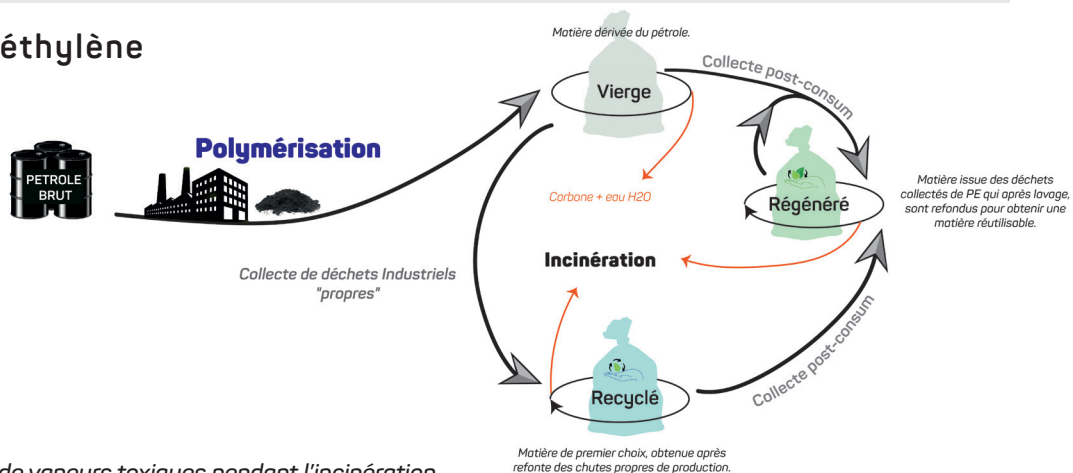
éthylène

Matière dérivée du pétrole.

Collecte post-consum

Vierge

PETROLE BRUT

Polymérisation

Carbone + eau H2O

Régénéré

Matière issue des déchets collectés de PE qui après lavage, sont refondus pour obtenir une matière réutilisable.

Collecte de déchets Industriels "propres"

Incinération

Collecte post-consum

Recyclé

Matière de premier choix, obtenue après refonte des chutes propres de production.

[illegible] de vapeurs toxiques pendant l'incinération